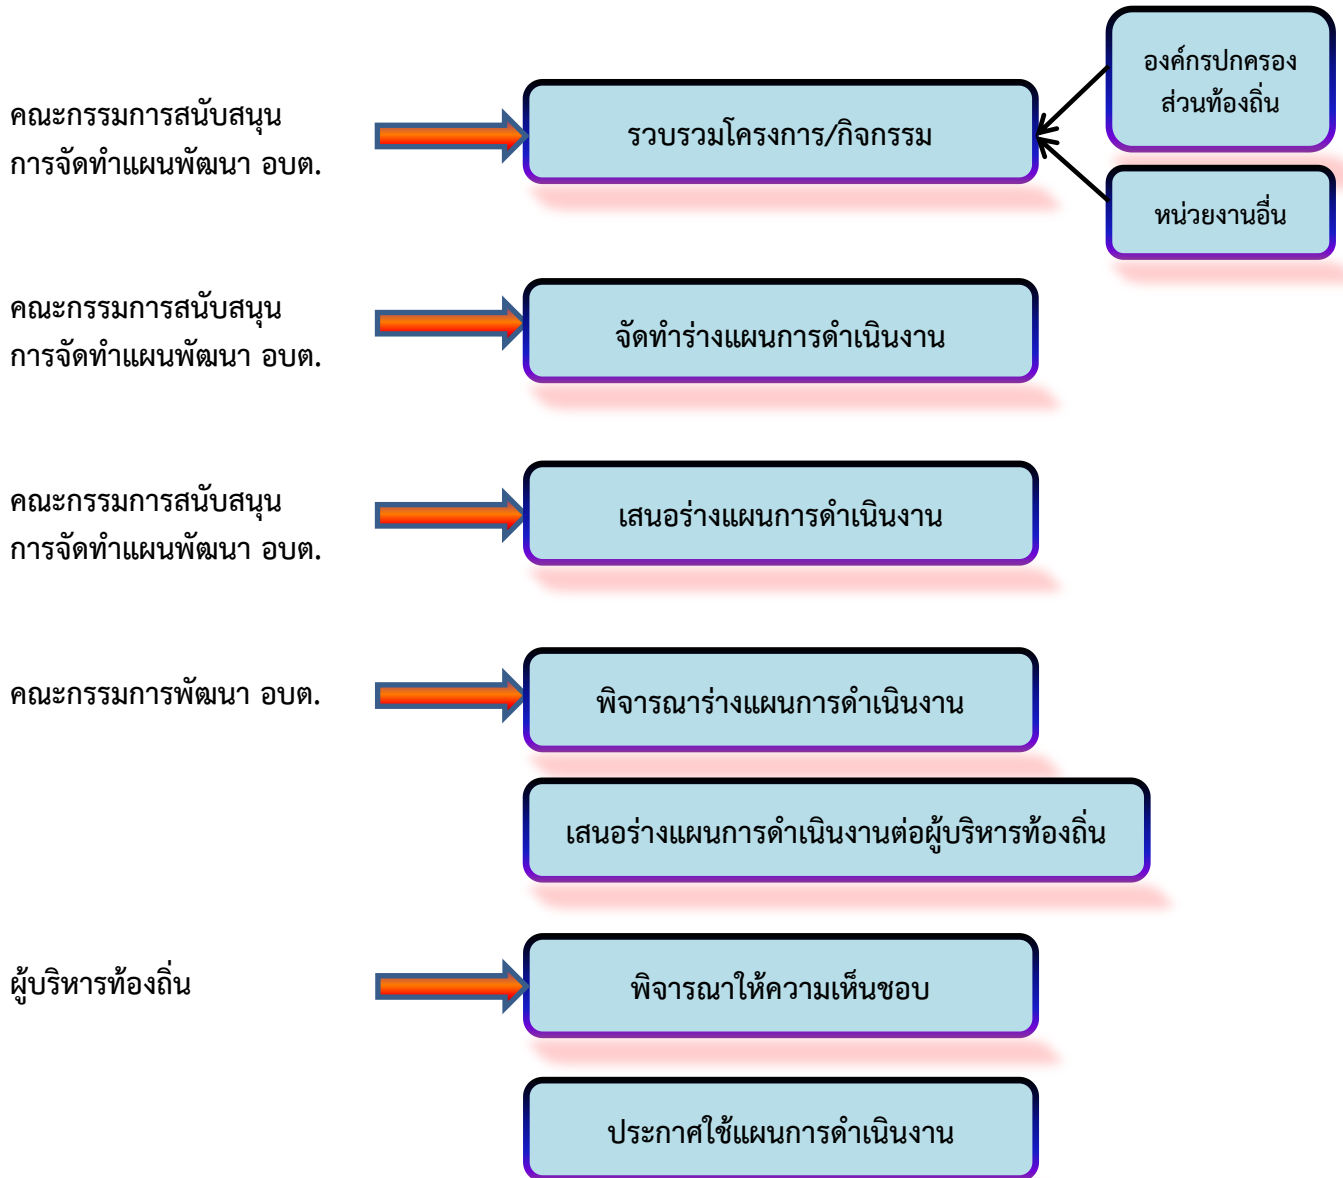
คณะกรรมการสนับสนุน การจัดทำแผนพัฒนา อบต.

รวบรวมโครงการ/กิจกรรม

องค์กรปกครองส่วนท้องถิ่น

หน่วยงานอื่น

คณะกรรมการสนับสนุน การจัดทำแผนพัฒนา อบต.

จัดทำร่างแผนการดำเนินงาน

คณะกรรมการสนับสนุน การจัดทำแผนพัฒนา อบต.

เสนอร่างแผนการดำเนินงาน

คณะกรรมการพัฒนา อบต.

พิจารณาร่างแผนการดำเนินงาน

เสนอร่างแผนการดำเนินงานต่อผู้บริหารท้องถิ่น

ผู้บริหารท้องถิ่น

พิจารณาให้ความเห็นชอบ

ประกาศใช้แผนการดำเนินงาน